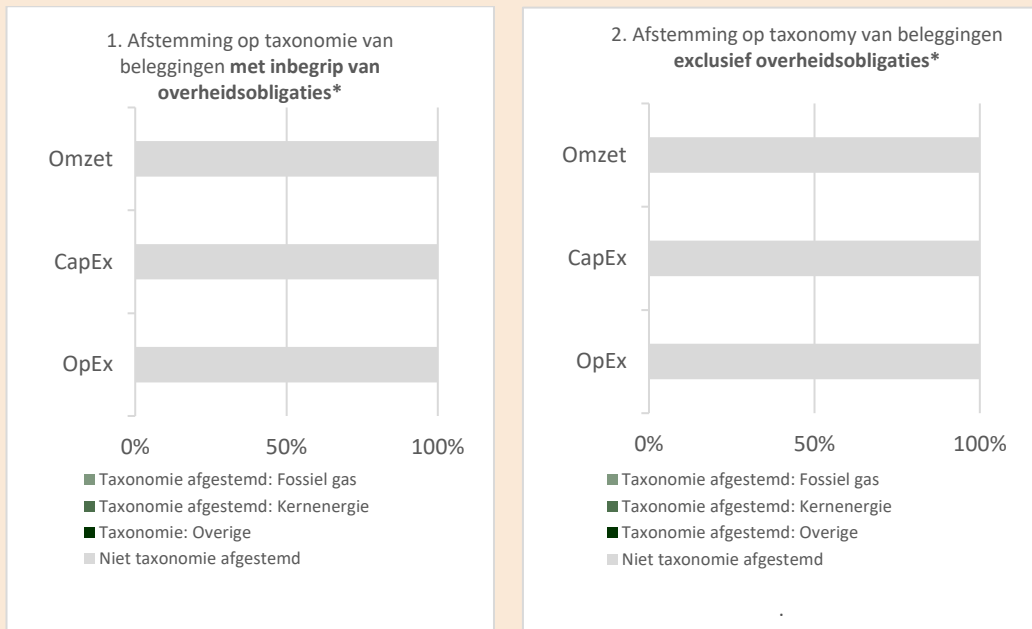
1. Afstemming op taxonomie van beleggingen **met inbegrip van overheidsobligaties***

Omzet

CapEx

OpEx

0%
50%
100%

Taxonomie afgestemd: Fossiel gas
Taxonomie afgestemd: Kernenergie
Taxonomie: Overige
Niet taxonomie afgestemd

2. Afstemming op taxonomy van beleggingen **exclusief overheidsobligaties***

Omzet

CapEx

OpEx

0%
50%
100%

Taxonomie afgestemd: Fossiel gas
Taxonomie afgestemd: Kernenergie
Taxonomie afgestemd: Overige
Niet taxonomie afgestemd

.